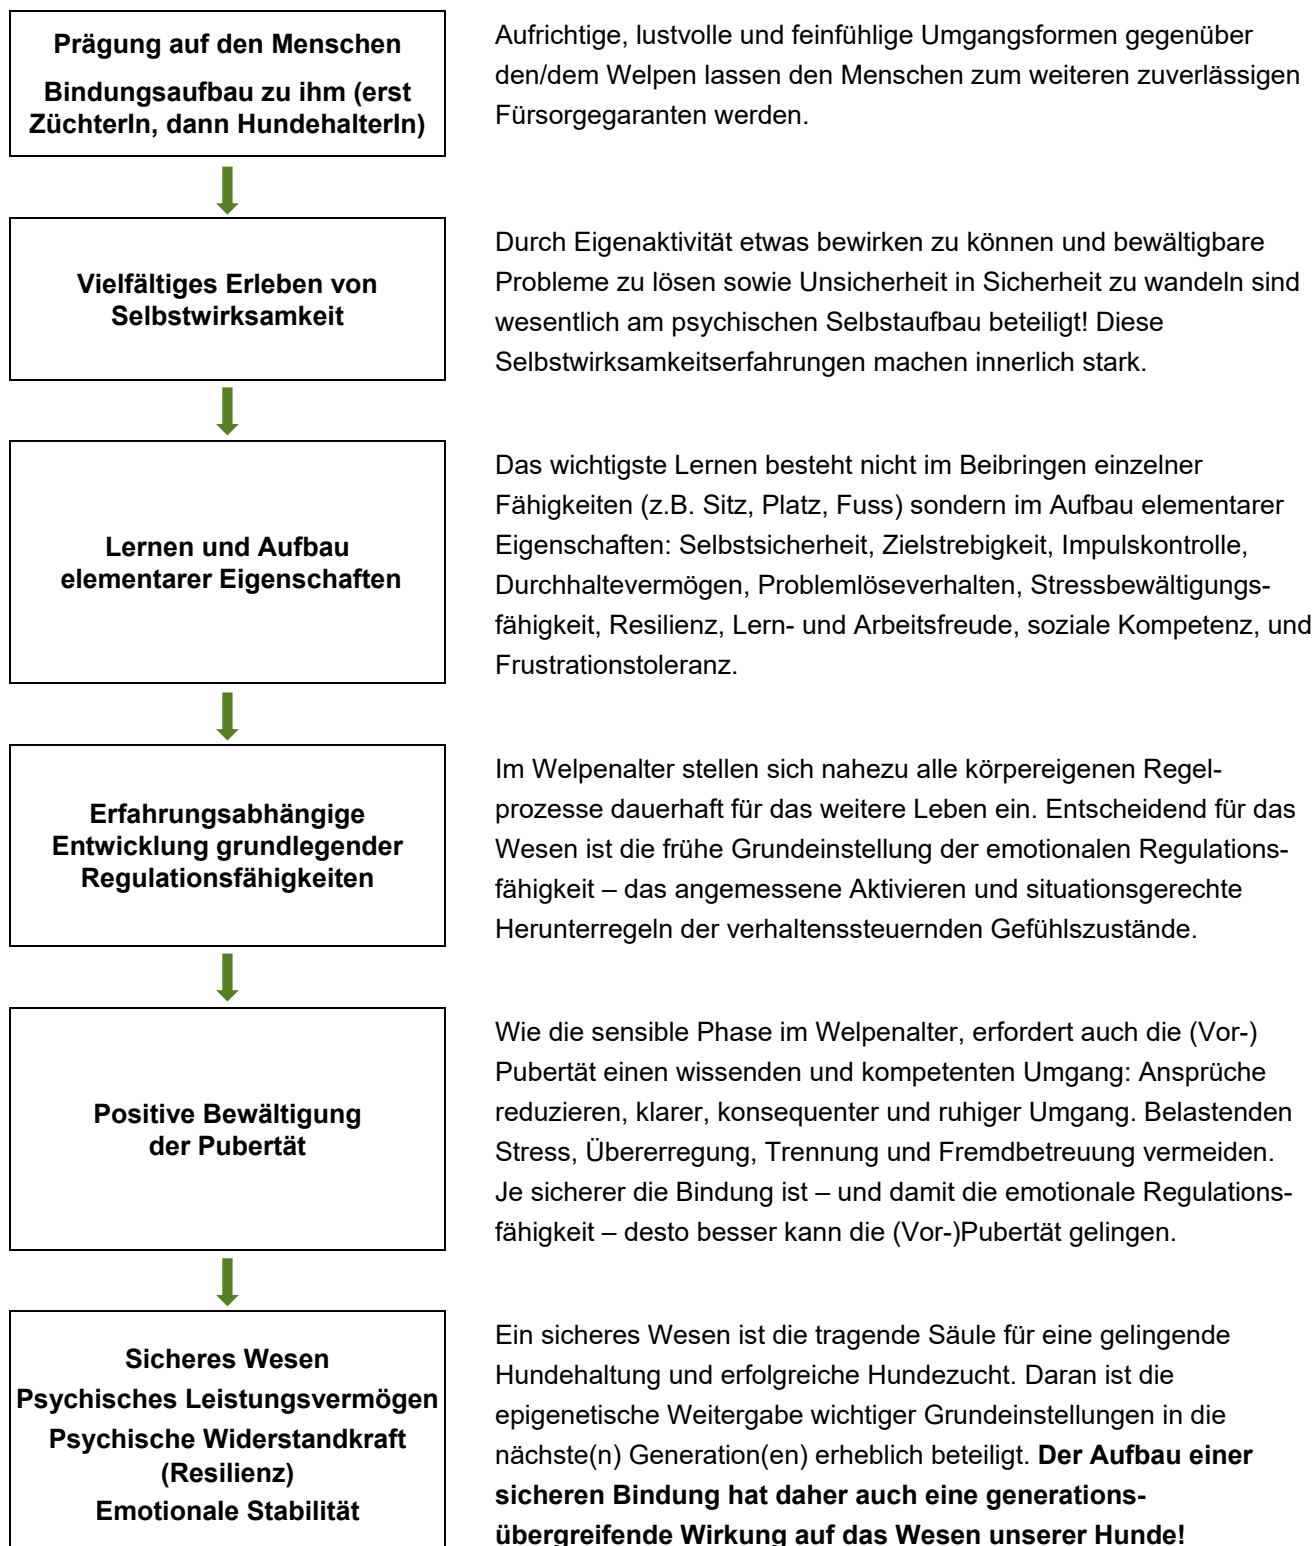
Prägung auf den Menschen
Bindungsaufbau zu ihm (erst ZüchterIn, dann HundehalterIn)

Aufrichtige, lustvolle und feinfühlige Umgangsformen gegenüber den/dem Welpen lassen den Menschen zum weiteren zuverlässigen Fürsorgegaranten werden.

Vielfältiges Erleben von Selbstwirksamkeit

Durch Eigenaktivität etwas bewirken zu können und bewältigbare Probleme zu lösen sowie Unsicherheit in Sicherheit zu wandeln sind wesentlich am psychischen Selbstaufbau beteiligt! Diese Selbstwirksamkeitserfahrungen machen innerlich stark.

Lernen und Aufbau elementarer Eigenschaften

Das wichtigste Lernen besteht nicht im Beibringen einzelner Fähigkeiten (z.B. Sitz, Platz, Fuss) sondern im Aufbau elementarer Eigenschaften: Selbstsicherheit, Zielstrebigkeit, Impulskontrolle, Durchhaltevermögen, Problemlöseverhalten, Stressbewältigungsfähigkeit, Resilienz, Lern- und Arbeitsfreude, soziale Kompetenz, und Frustrationstoleranz.

Erfahrungsabhängige Entwicklung grundlegender Regulationsfähigkeiten

Im Welpenalter stellen sich nahezu alle körpereigenen Regelprozesse dauerhaft für das weitere Leben ein. Entscheidend für das Wesen ist die frühe Grundeinstellung der emotionalen Regulationsfähigkeit – das angemessene Aktivieren und situationsgerechte Herunterregeln der verhaltenssteuernden Gefühlszustände.

Positive Bewältigung der Pubertät

Wie die sensible Phase im Welpenalter, erfordert auch die (Vor-) Pubertät einen wissenden und kompetenten Umgang: Ansprüche reduzieren, klarer, konsequenter und ruhiger Umgang. Belastenden Stress, Übererregung, Trennung und Fremdbetreuung vermeiden. Je sicherer die Bindung ist – und damit die emotionale Regulationsfähigkeit – desto besser kann die (Vor-)Pubertät gelingen.

Sicheres Wesen
Psychisches Leistungsvermögen
Psychische Widerstandkraft (Resilienz)
Emotionale Stabilität

Ein sicheres Wesen ist die tragende Säule für eine gelingende Hundehaltung und erfolgreiche Hundezucht. Daran ist die epigenetische Weitergabe wichtiger Grundeinstellungen in die nächste(n) Generation(en) erheblich beteiligt. **Der Aufbau einer sicheren Bindung hat daher auch eine generationsübergreifende Wirkung auf das Wesen unserer Hunde!**